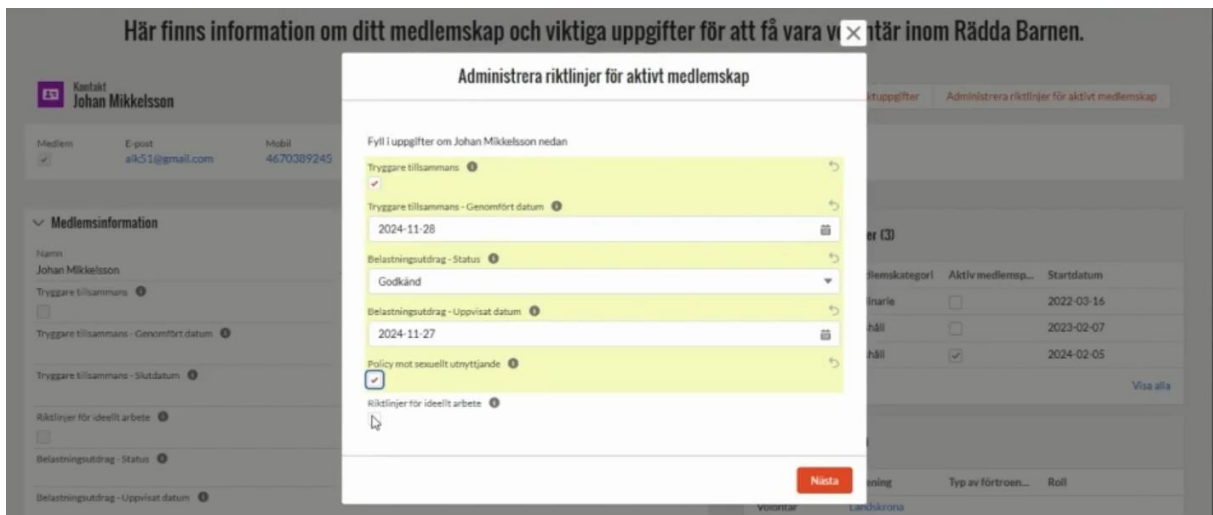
Här finns information om ditt medlemskap och viktiga uppgifter för att få vara v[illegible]ntär inom Rädda Barnen.

Kontakt
Johan Mikkelsson

Medlem
E-post
alk51@gmail.com
Mobil
4670389245

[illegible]ktuppgifter
Administrera riktlinjer för aktivt medlemskap

Medlemsinformation

Namn
Johan Mikkelsson
Tryggare tillsammans
Tryggare tillsammans - Genomfört datum
Tryggare tillsammans - Slutdatum
Riktlinjer för ideellt arbete
Belastningsutdrag - Status
Belastningsutdrag - Uppvisat datum

Administrera riktlinjer för aktivt medlemskap

Fyll i uppgifter om Johan Mikkelsson nedan

Tryggare tillsammans

Tryggare tillsammans - Genomfört datum
2024-11-28

Belastningsutdrag - Status
Godkänd

Belastningsutdrag - Uppvisat datum
2024-11-27

Policy mot sexuellt utnyttjande

Riktlinjer för ideellt arbete

Nästa

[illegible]er (3)

| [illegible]edlemskategori | Aktiv medlemsp... | Startdatum |
|---|---|---|
| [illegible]inarie | | 2022-03-16 |
| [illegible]håll | | 2023-02-07 |
| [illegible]håll | | 2024-02-05 |

Visa alla

| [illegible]ening | Typ av förtroen... | Roll |
|---|---|---|
| Volontär | Landskrona | |